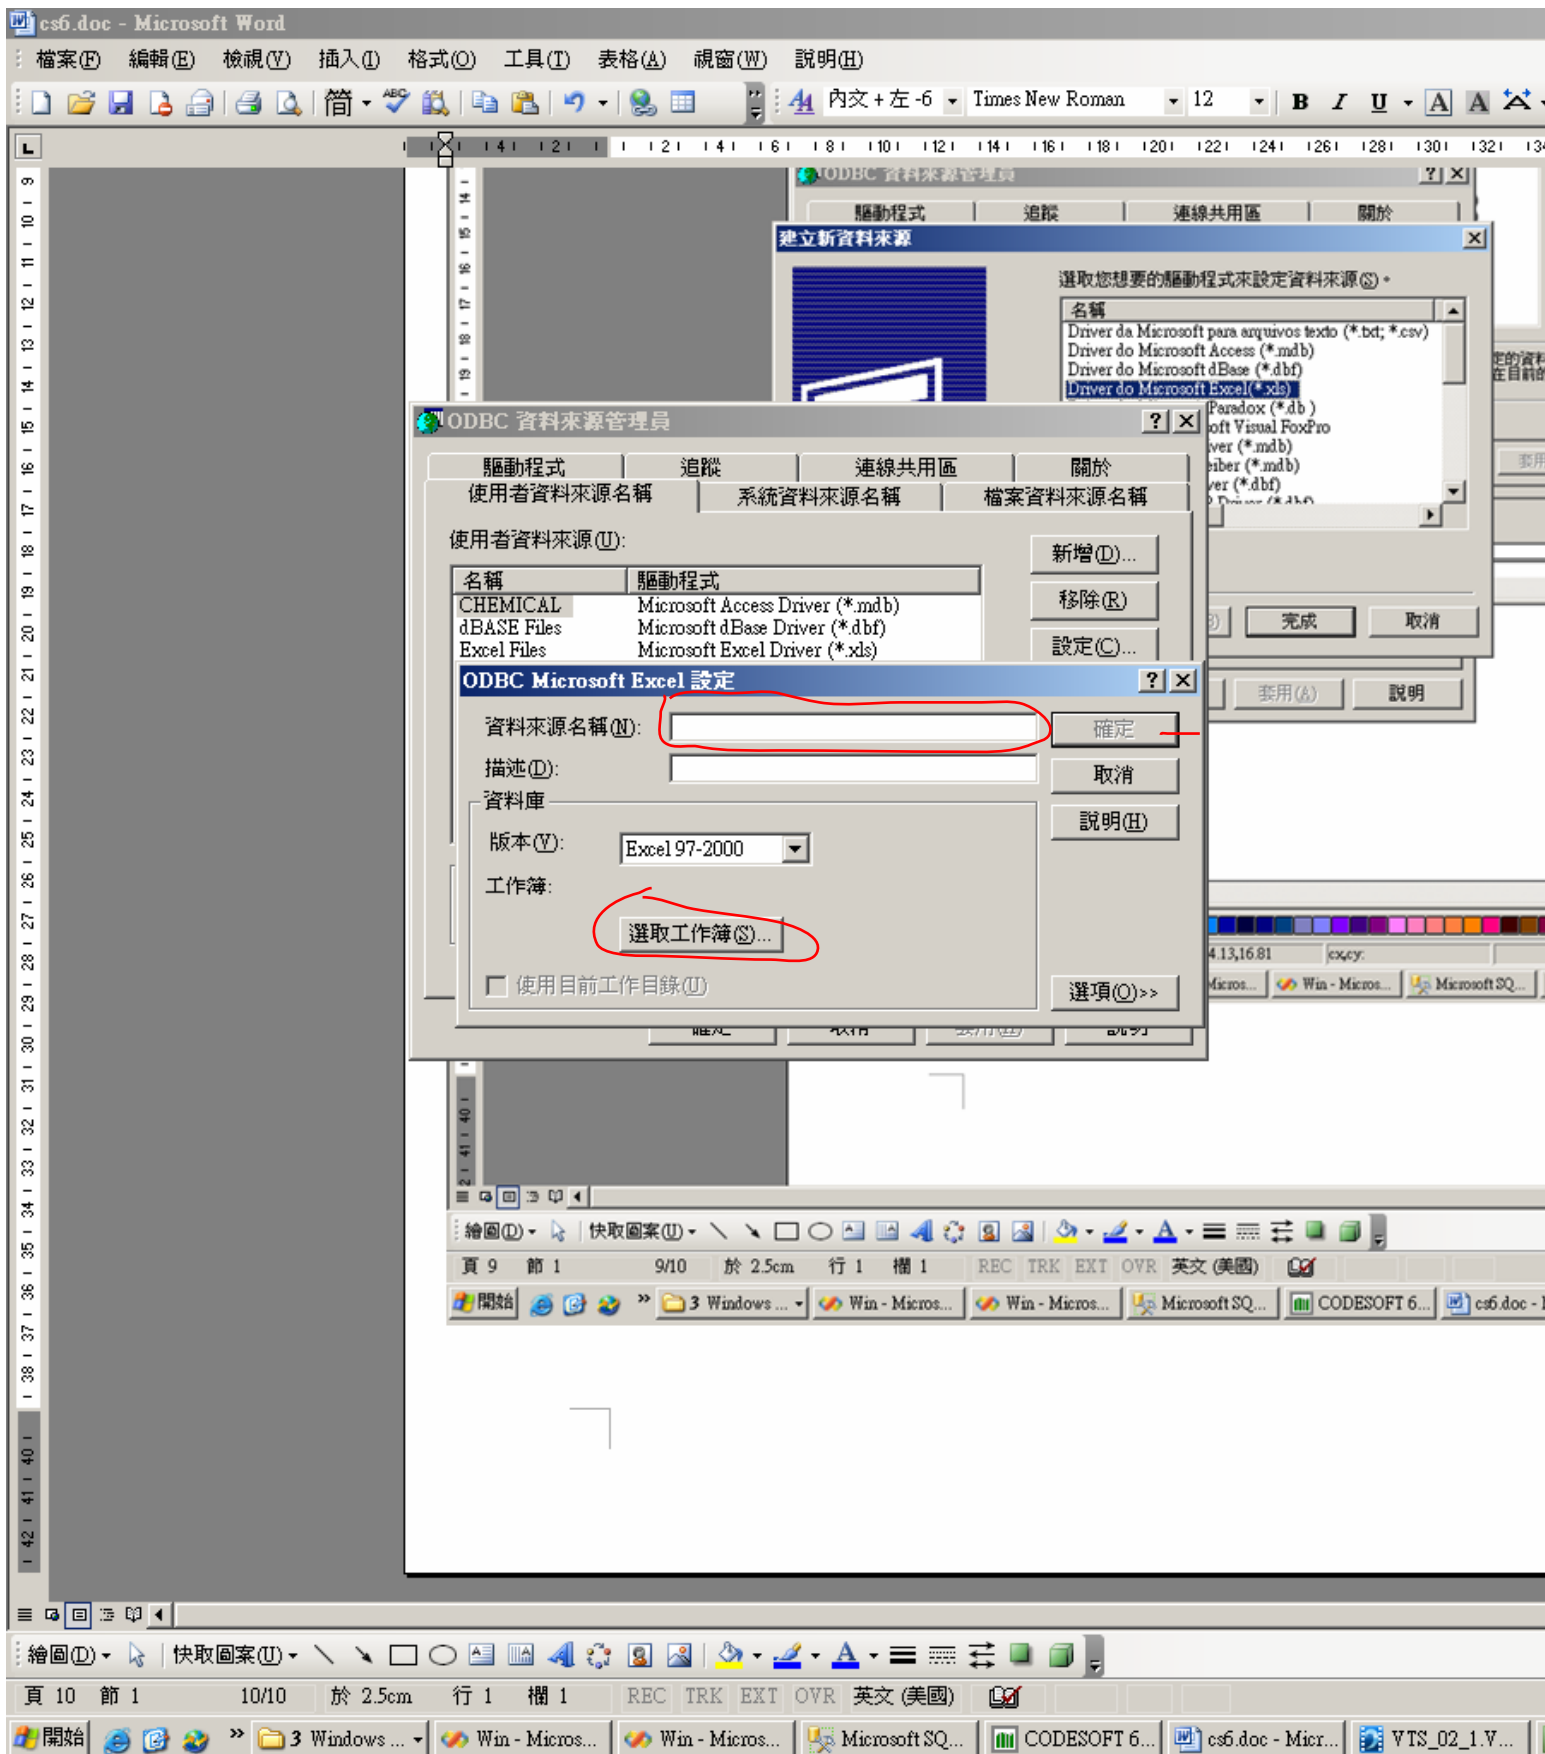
cs6.doc - Microsoft Word

檔案(F) 編輯(E) 檢視(V) 插入(I) 格式(O) 工具(T) 表格(A) 視窗(W) 說明(H)

簡 內文 + 左 -6 Times New Roman 12 B I U A A

ODBC 資料來源管理員 ? X

驅動程式 追蹤 連線共用區 關於

建立新資料來源 X

選取您想要的驅動程式來設定資料來源(S)。

名稱
Driver da Microsoft para arquivos texto (*.txt; *.csv)
Driver do Microsoft Access (*.mdb)
Driver do Microsoft dBase (*.dbf)
Driver do Microsoft Excel(*.xls)
Paradox (*.db )
oft Visual FoxPro
ver (*.mdb)
eiber (*.mdb)
ver (*.dbf)

完成 取消

ODBC 資料來源管理員 ? X

驅動程式 追蹤 連線共用區 關於
使用者資料來源名稱 系統資料來源名稱 檔案資料來源名稱

使用者資料來源(U):

| 名稱 | 驅動程式 |
|---|---|
| CHEMICAL | Microsoft Access Driver (*.mdb) |
| dBASE Files | Microsoft dBase Driver (*.dbf) |
| Excel Files | Microsoft Excel Driver (*.xls) |

新增(D)...
移除(R)
設定(C)...

套用(A) 說明

ODBC Microsoft Excel 設定 ? X

資料來源名稱(N):
描述(D):
資料庫
版本(V): Excel 97-2000
工作簿:
選取工作簿(S)...
使用目前工作目錄(U)

確定
取消
說明(H)
選項(O)>>

繪圖(D) 快取圖案(U)

頁 9 節 1 9/10 於 2.5cm 行 1 欄 1 REC TRK EXT OVR 英文 (美國)

開始 3 Windows ... Win - Micros... Win - Micros... Microsoft SQ... CODESOFT 6... cs6.doc -

繪圖(D) 快取圖案(U)

頁 10 節 1 10/10 於 2.5cm 行 1 欄 1 REC TRK EXT OVR 英文 (美國)

開始 3 Windows ... Win - Micros... Win - Micros... Microsoft SQ... CODESOFT 6... cs6.doc - Micr... VTS_02_1.V...